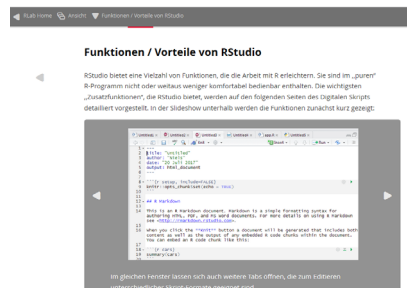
RLab Home  Ansicht  Funktionen / Vorteile von RStudio

Funktionen / Vorteile von RStudio

RStudio bietet eine Vielzahl von Funktionen, die die Arbeit mit R erleichtern. Sie sind im „puren" R-Programm nicht oder weitaus weniger komfortabel bedienbar enthalten. Die wichtigsten „Zusatzfunktionen", die RStudio bietet, werden auf den folgenden Seiten des Digitalen Skripts detailliert vorgestellt. In der Slideshow unterhalb werden die Funktionen zunächst kurz gezeigt:

Untitled1  Untitled2  Untitled3  Untitled4  app.R  Untitled5
Knit  Insert  Run
1 ---
2 title: "Untitled"
3 author: "Klein"
4 date: "30 Juli 2017"
5 output: html_document
6 ---
7
8 ```{r setup, include=FALSE}
9 knitr::opts_chunk$set(echo = TRUE)
10 ```
11
12 ## R Markdown
13
14 This is an R Markdown document. Markdown is a simple formatting syntax for authoring HTML, PDF, and MS Word documents. For more details on using R Markdown see <http://rmarkdown.rstudio.com>.
15
16 When you click the **Knit** button a document will be generated that includes both content as well as the output of any embedded R code chunks within the document. You can embed an R code chunk like this:
17
18 ```{r cars}
19 summary(cars)

Im gleichen Fenster lassen sich auch weitere Tabs öffnen, die zum Editieren unterschiedlicher Skript-Formate geeignet sind.